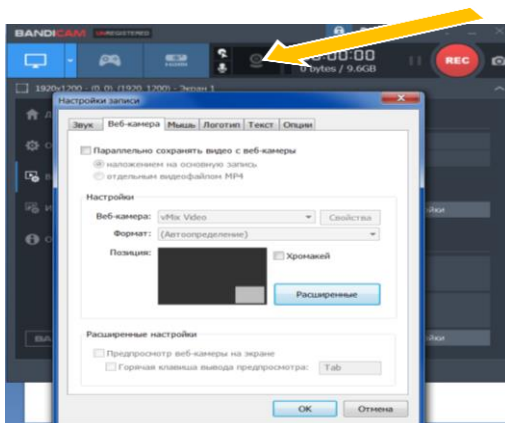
BANDICAM UNREGISTERED

00:00:00

0 bytes / 9.6GB

REC

1920x1200 - (0, 0), (1920, 1200) - Экран 1

Настройки записи

Звук | Веб-камера | Мышь | Логотип | Текст | Опции

Параллельно сохранять видео с веб-камеры

наложением на основную запись

отдельным видеофайлом MP4

Настройки

Веб-камера: vMix Video | Свойства

Формат: (Автоопределение)

Позиция:

Хромакей

Расширенные

Расширенные настройки

Предпросмотр веб-камеры на экране

Горячая клавиша вывода предпросмотра: Tab

OK | Отмена